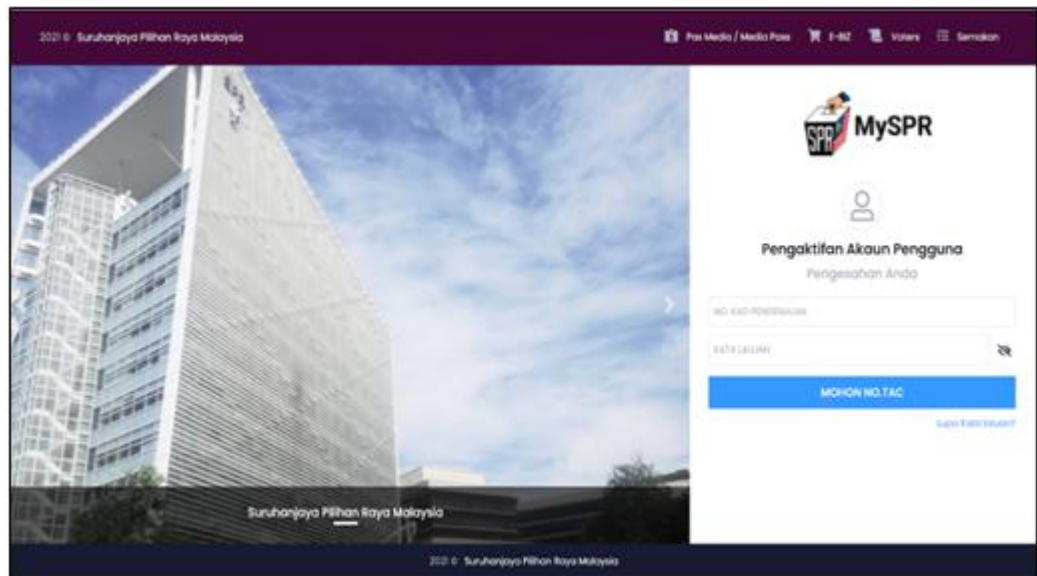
2021 © Suruhanjaya Pilihan Raya Malaysia

Pas Media / Media Pass E-BIZ Voters Semakan

SPR MySPR

Pengaktifan Akaun Pengguna

Pengesahan Anda

NO. KAD PENGENALAN

KATA LALUAN

MOHON NO.TAC

Lupa Kata laluan?

Suruhanjaya Pilihan Raya Malaysia

2021 © Suruhanjaya Pilihan Raya Malaysia